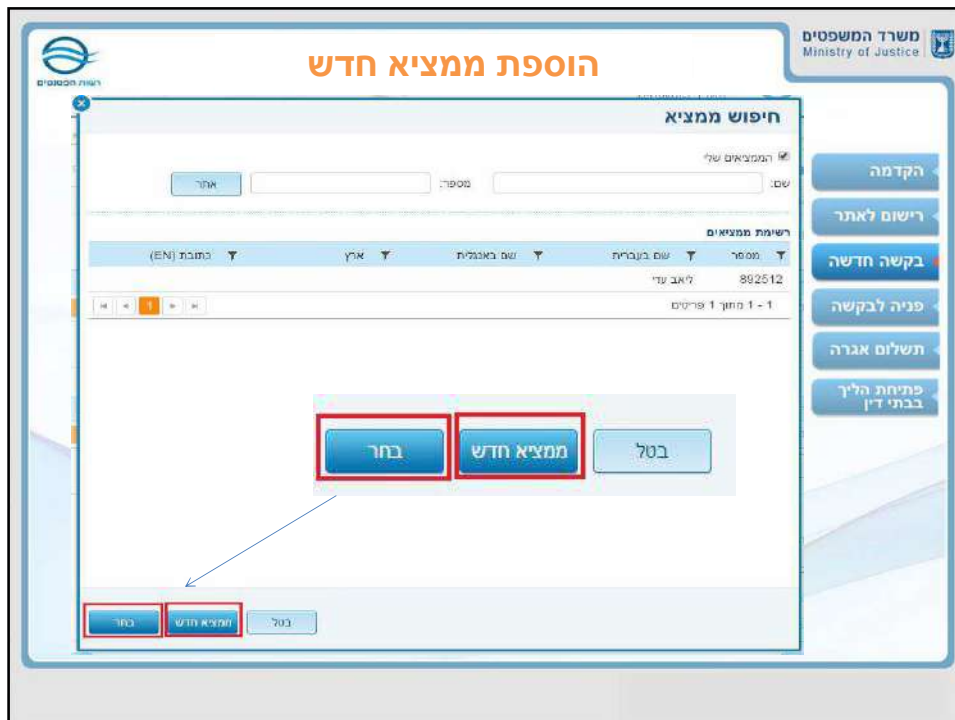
משרד המשפטים
Ministry of Justice

רשות הפטנטים

הוספת ממציא חדש

חיפוש ממציא

המממציאים שלי

שם:

מספר:

אתר

רשימת ממציאים

| מספר | שם בעברית | שם באנגלית | ארץ | כתובת (EN) |
|---|---|---|---|---|
| 892512 | ליאב עדי | | | |

1 - 1 מתוך 1 פריטים

1

הקדמה

רישום לאתר

בקשה חדשה

פניה לבקשה

תשלום אגרה

פתיחת הליך בבתי דין

בטל

ממציא חדש

בחר

בטל

ממציא חדש

בחר